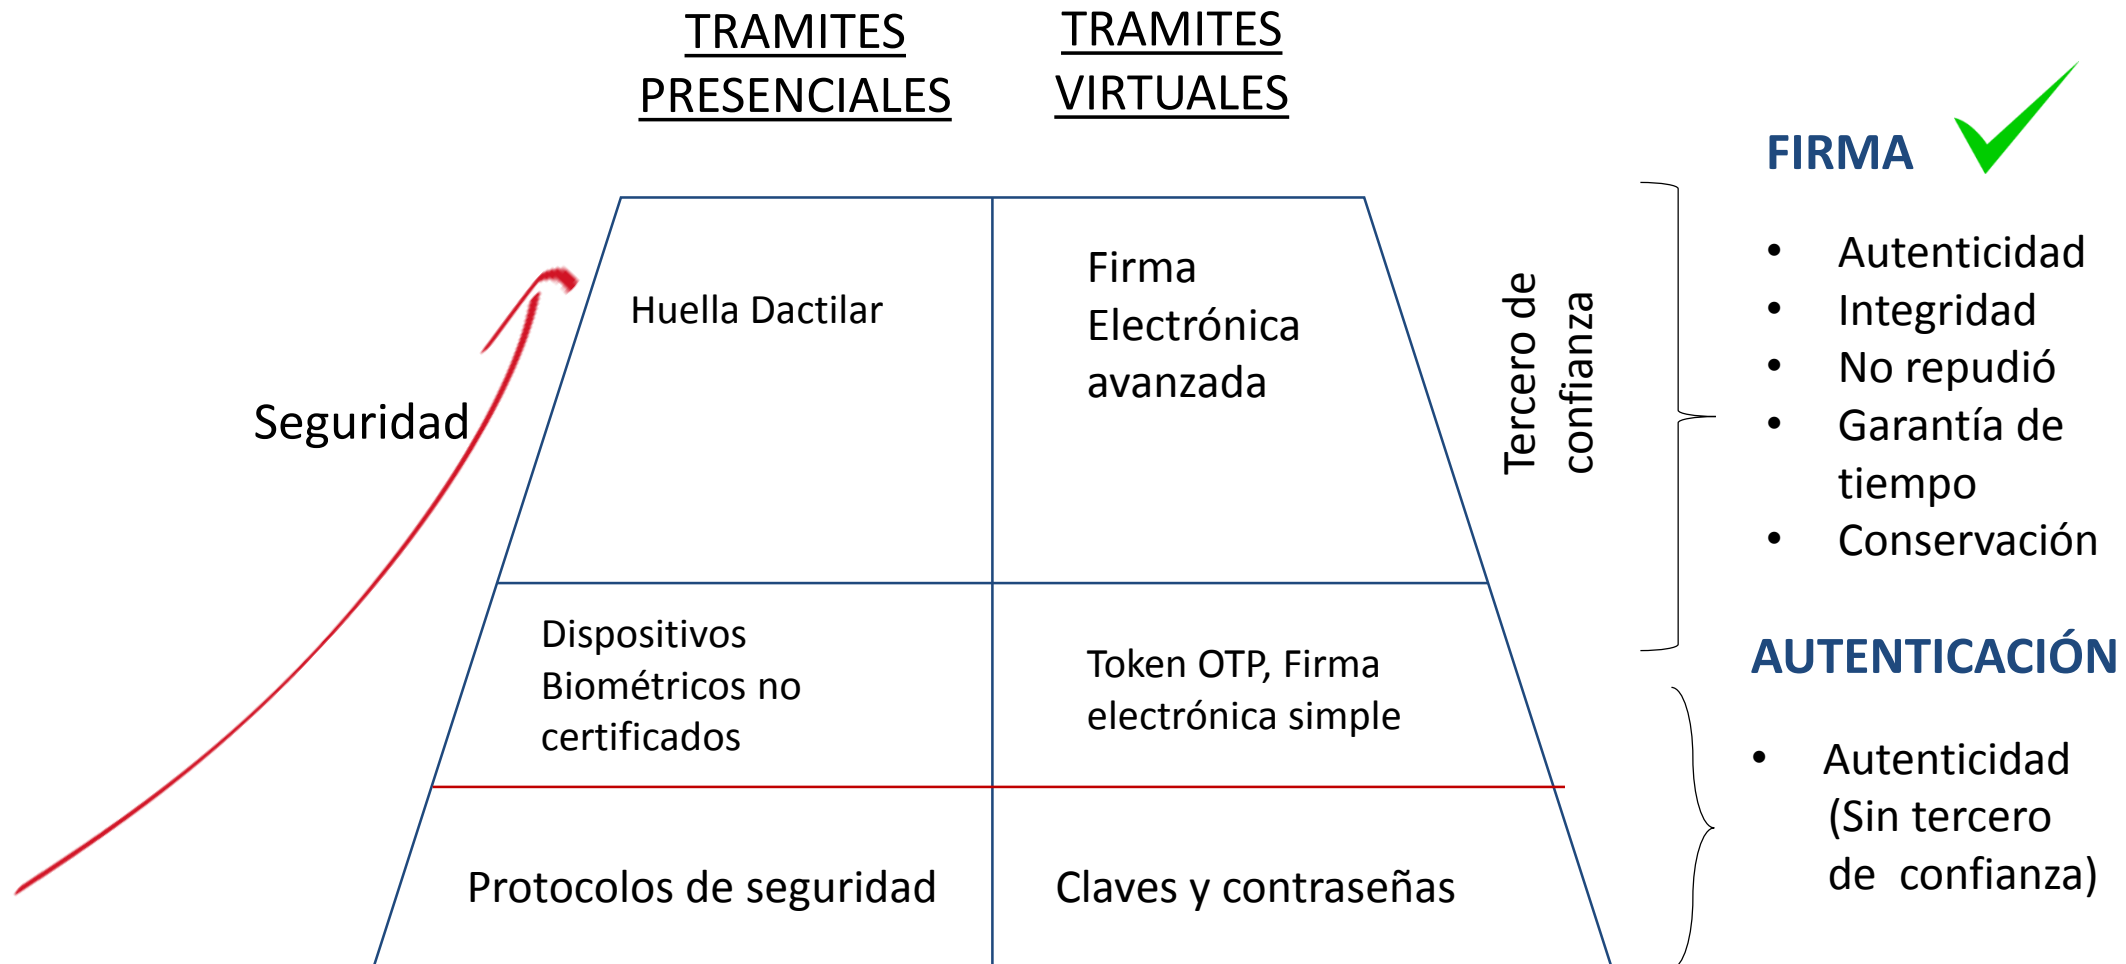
TRAMITES PRESENCIALES

TRAMITES VIRTUALES

Seguridad

Huella Dactilar

Firma Electrónica avanzada

Dispositivos Biométricos no certificados

Token OTP, Firma electrónica simple

Protocolos de seguridad

Claves y contraseñas

Tercero de confianza

FIRMA

- Autenticidad
- Integridad
- No repudió
- Garantía de tiempo
- Conservación

AUTENTICACIÓN

- Autenticidad (Sin tercero de confianza)